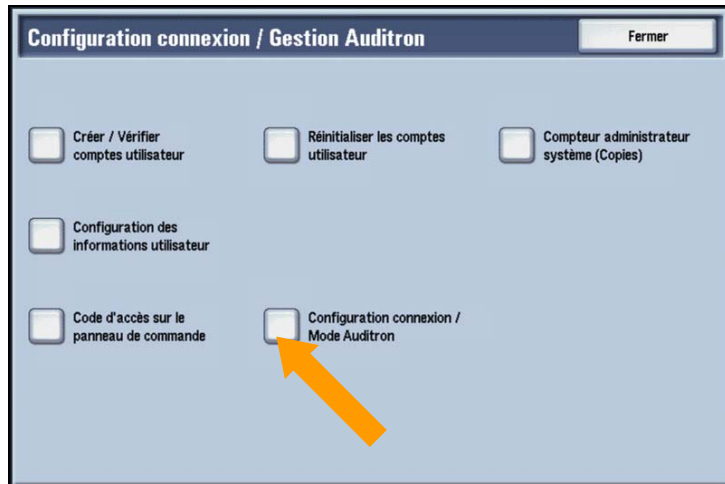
Configuration connexion / Gestion Auditron

Fermer

Créer / Vérifier comptes utilisateur

Réinitialiser les comptes utilisateur

Compteur administrateur système (Copies)

Configuration des informations utilisateur

Code d'accès sur le panneau de commande

Configuration connexion / Mode Auditron